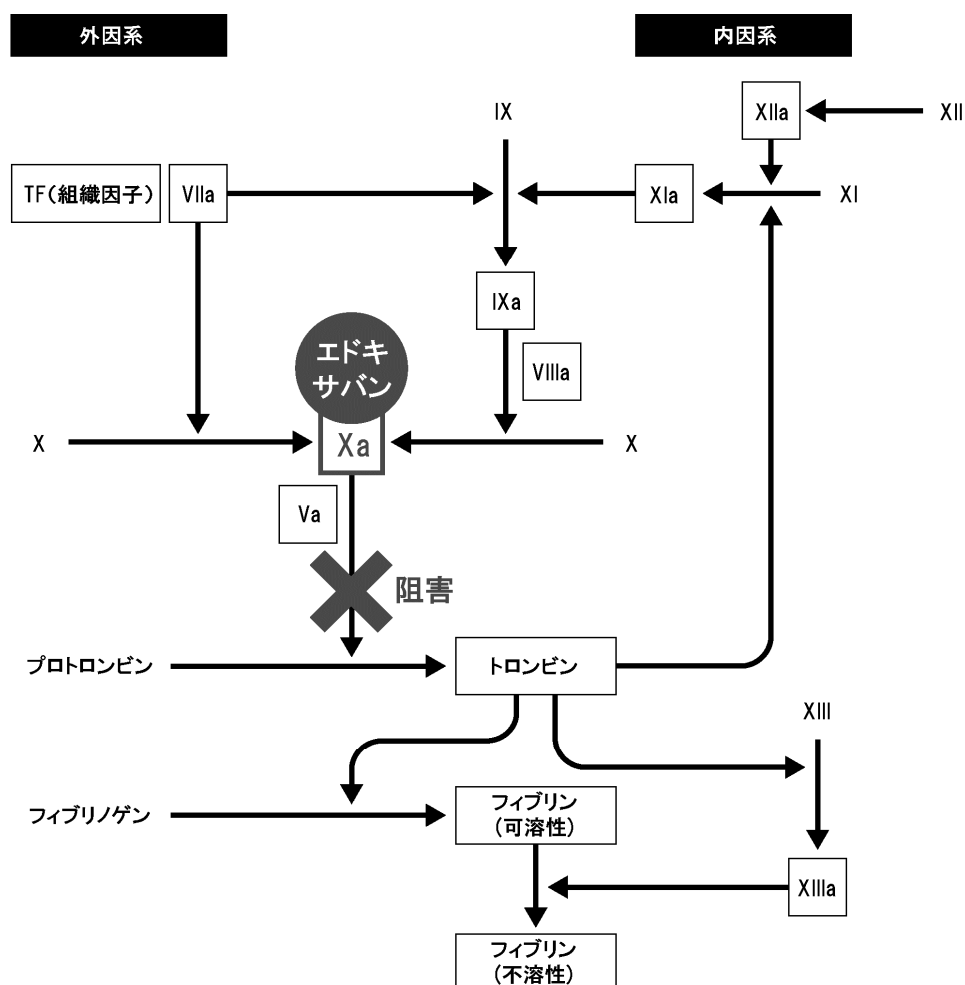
外因系

内因系

XIIa

XII

IX

TF(組織因子)

VIIa

XIa

XI

IXa

エドキサバン

VIIIa

X

Xa

X

Va

阻害

プロトロンビン

トロンビン

XIII

フィブリノゲン

フィブリン
(可溶性)

XIIIa

フィブリン
(不溶性)